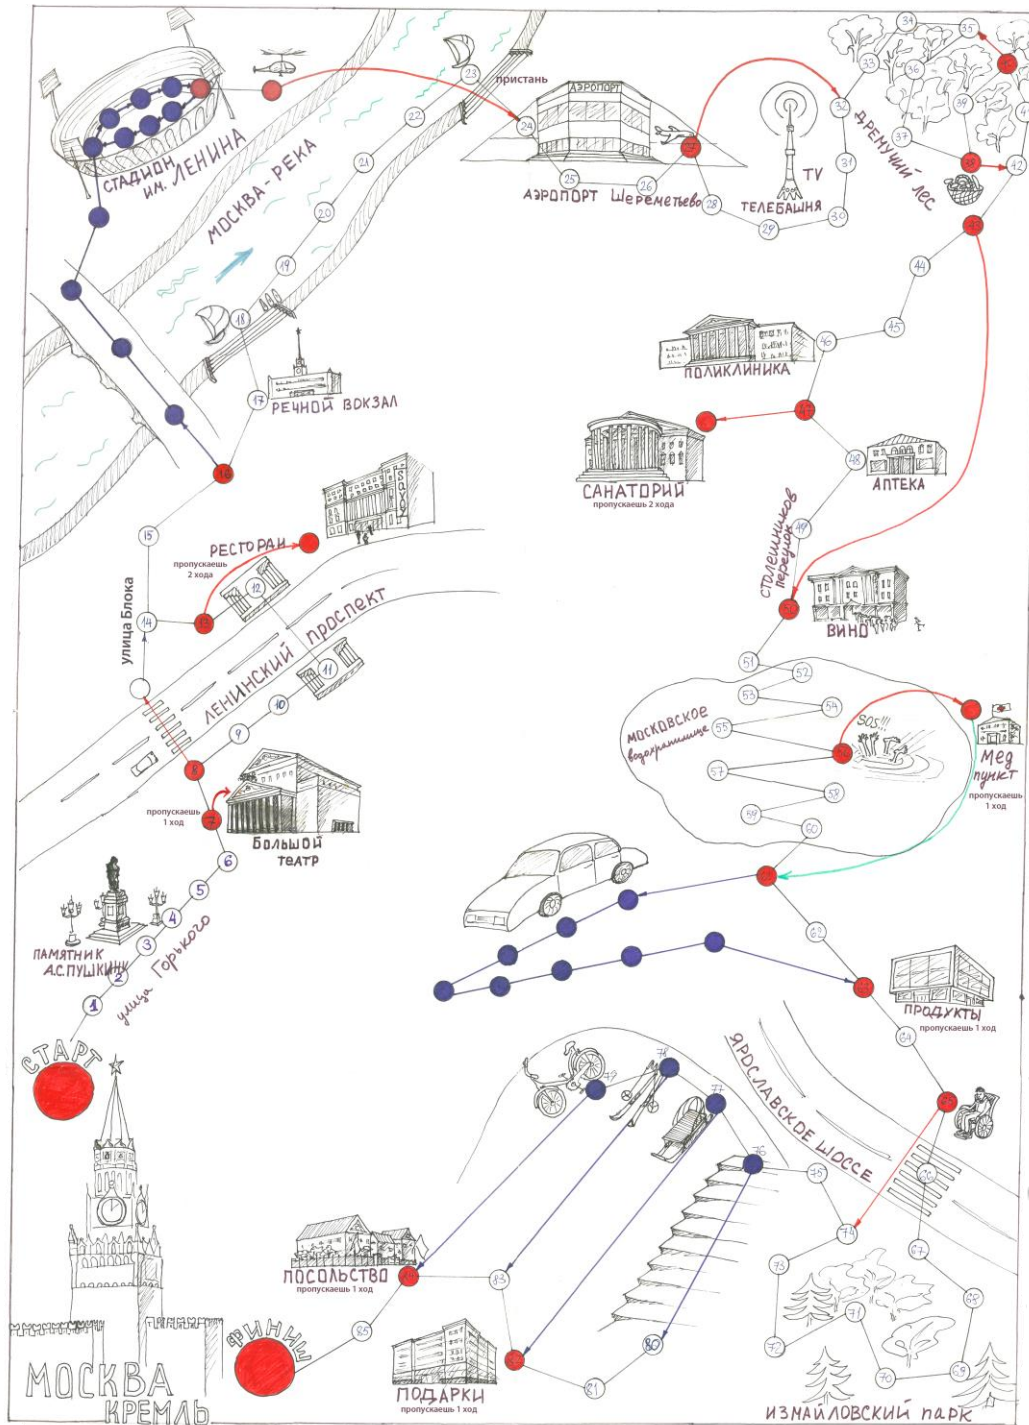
СТАДИОН им. ЛЕНИНА
МОСКВА-РЕКА
пристань
23
22
21
20
19
18
17
РЕЧНОЙ ВОКЗАЛ
16
15
14
13
12
11
10
9
8
7
6
5
4
3
2
1
АЭРОПОРТ
24
25
26
27
28
29
30
31
32
33
34
35
36
37
38
39
40
41
42
43
44
45
46
47
48
49
50
АЭРОПОРТ Шереметьево
TV
ТЕЛЕБАШНЯ
ДРЕМУЧИЙ лес
ПОЛИКЛИНИКА
САНАТОРИЙ
пропускаешь 2 хода
АПТЕКА
Столешников переулок
ВИНО
РЕСТОРАН
пропускаешь 2 хода
Улица Блока
ЛЕНИНСКИЙ ПРОСПЕКТ
пропускаешь 1 ход
БОЛЬШОЙ ТЕАТР
ПАМЯТНИК А.С.ПУШКИНУ
улица Горького
СТАРТ
51
52
53
54
55
56
57
58
59
60
Московское водохранилище
SOS!!!
Мед пункт
пропускаешь 1 ход
61
62
63
ПРОДУКТЫ
пропускаешь 1 ход
64
65
66
67
68
69
70
71
72
73
74
75
76
77
78
79
80
81
82
83
84
85
ЯРОСЛАВСКОЕ ШОССЕ
ПОСОЛЬСТВО
пропускаешь 1 ход
ПОДАРКИ
пропускаешь 1 ход
ИЗМАЙЛОВСКИЙ парк
ФИНИШ
МОСКВА КРЕМЛЬ